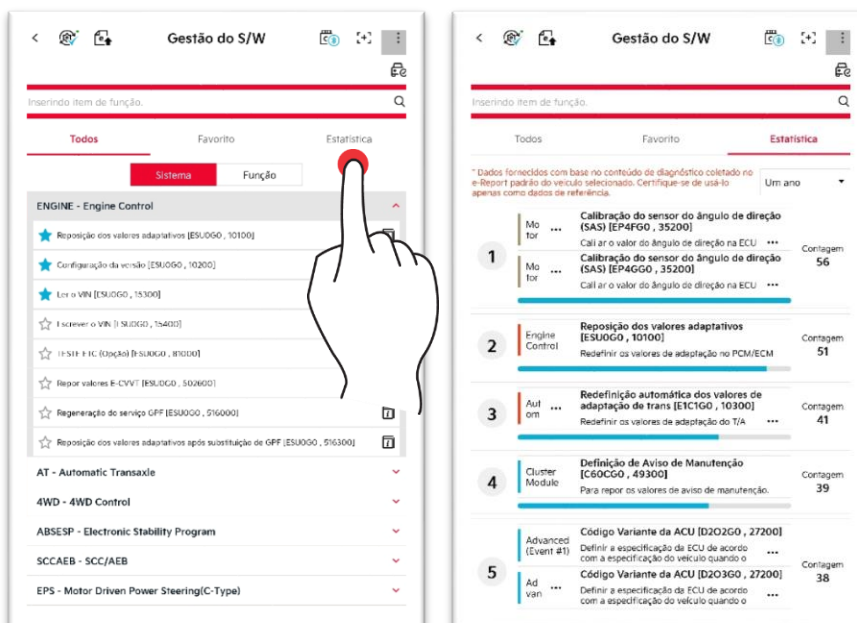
Gestão do S/W

Inserindo item de função.

Todos | Favorito | Estatística

Sistema | Função

ENGINE - Engine Control

Reposição dos valores adaptativos [ESU0G0 , 10100]

Configuração da versão [ESU0G0 , 10200]

Ler o VIN [ESU0G0 , 15300]

Escrever o VIN [ESU0G0 , 15400]

TESTE ETC (Opção) [ESU0G0 , 81000]

Repor valores E-CVVT [ESU0G0 , 502600]

Regeneração do serviço GPF [ESU0G0 , 516000]

Reposição dos valores adaptativos após substituição de GPF [ESU0G0 , 516300]

AT - Automatic Transaxle

4WD - 4WD Control

ABSESP - Electronic Stability Program

SCCAEB - SCC/AEB

EPS - Motor Driven Power Steering(C-Type)

Gestão do S/W

Inserindo item de função.

Todos | Favorito | Estatística

* Dados fornecidos com base no conteúdo de diagnóstico coletado no e-Report padrão do veículo selecionado. Certifique-se de usá-lo apenas como dados de referência.

Um ano

1
Mo tor
Calibração do sensor do ângulo de direção (SAS) [EP4FG0 , 35200]
Cali ar o valor do ângulo de direção na ECU
Mo tor
Calibração do sensor do ângulo de direção (SAS) [EP4GG0 , 35200]
Cali ar o valor do ângulo de direção na ECU
Contagem 56

2
Engine Control
Reposição dos valores adaptativos [ESU0G0 , 10100]
Redefinir os valores de adaptação no PCM/ECM
Contagem 51

3
Aut om
Redefinição automática dos valores de adaptação de trans [E1C1G0 , 10300]
Redefinir os valores de adaptação do T/A
Contagem 41

4
Cluster Module
Definição de Aviso de Manutenção [C60CG0 , 49300]
Para repor os valores de aviso de manutenção.
Contagem 39

5
Advanced (Event #1)
Código Variante da ACU [D2O2G0 , 27200]
Definir a especificação da ECU de acordo com a especificação do veículo quando o
Ad van
Código Variante da ACU [D2O3G0 , 27200]
Definir a especificação da ECU de acordo com a especificação do veículo quando o
Contagem 38